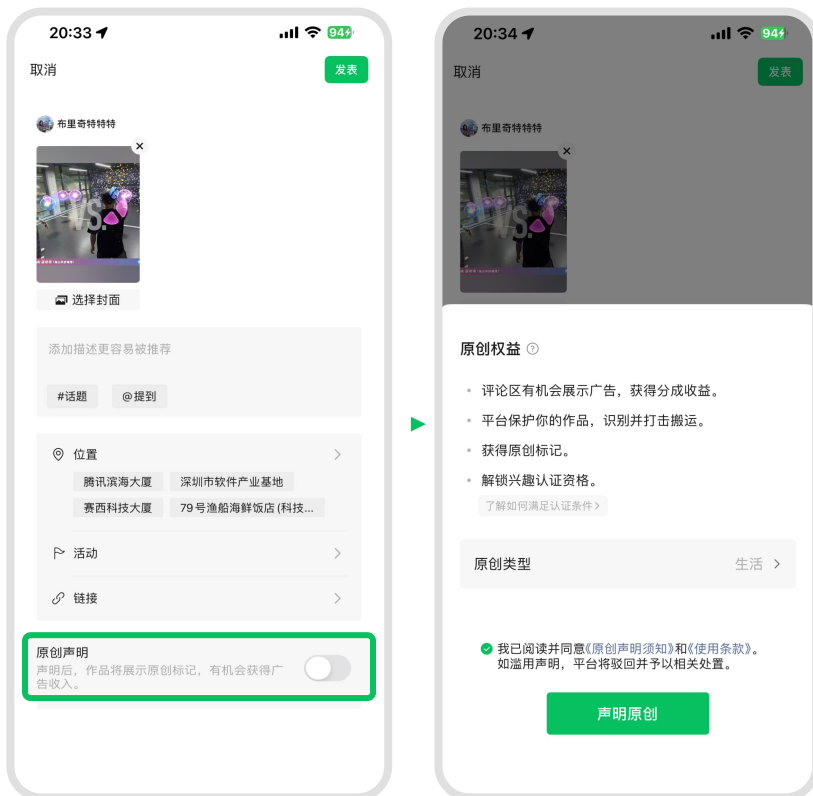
20:33 94

取消

发表

布里奇特特特

选择封面

添加描述更容易被推荐

#话题

@提到

位置

腾讯滨海大厦

深圳市软件产业基地

赛西科技大厦

79号渔船海鲜饭店(科技...

活动

链接

原创声明

声明后，作品将展示原创标记，有机会获得广告收入。

20:34 94

取消

发表

布里奇特特特

原创权益

• 评论区有机会展示广告，获得分成收益。

• 平台保护你的作品，识别并打击搬运。

• 获得原创标记。

• 解锁兴趣认证资格。

了解如何满足认证条件>

原创类型

生活

我已阅读并同意《原创声明须知》和《使用条款》。如滥用声明，平台将驳回并予以相关处置。

声明原创